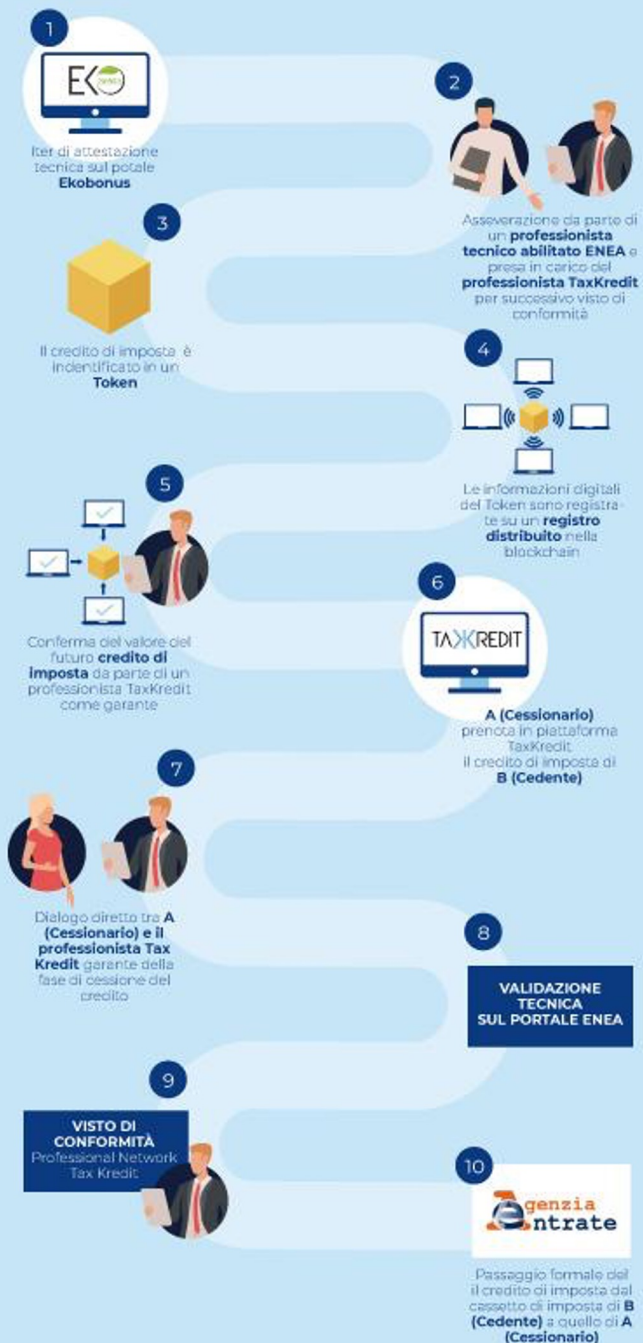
1

EKO

Iter di attestazione tecnica sul potale **Ekobonus**

2

Asseverazione da parte di un **professionista tecnico abilitato ENEA** e presa in carico del **professionista TaxKredit** per successivo visto di conformità

3

Il credito di imposta è indentificato in un **Token**

4

Le informazioni digitali del Token sono registrate su un **registro distribuito** nella blockchain

5

Conferma del valore del futuro **credito di imposta** da parte di un professionista TaxKredit come garante

6

TAXKREDIT

**A (Cessionario)** prenota in piattaforma TaxKredit il credito di imposta di **B (Cedente)**

7

Dialogo diretto tra **A (Cessionario) e il professionista Tax Kredit** garante della fase di cessione del credito

8

**VALIDAZIONE TECNICA SUL PORTALE ENEA**

9

**VISTO DI CONFORMITÀ** Professional Network Tax Kredit

10

Agenzia Entrate

Passaggio formale del il credito di imposta dal cassetto di imposta di **B (Cedente)** a quello di **A (Cessionario)**